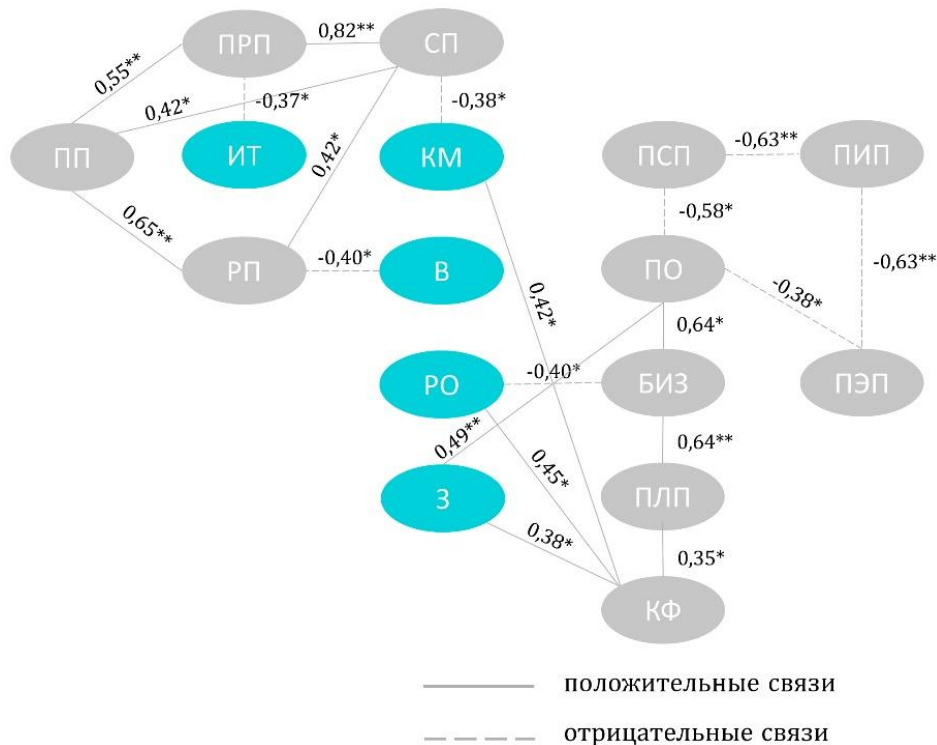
ПРП
0,82**
СП
0,55**
0,42*
-0,37*
-0,38*
ПП
ИТ
КМ
0,42*
ПСП
-0,63**
ПИП
0,65**
-0,58*
РП
-0,40*
В
ПО
-0,63**
0,42*
-0,38*
0,64*
РО
-0,40*
БИЗ
ПЭП
0,49**
0,45*
0,64**
З
ПЛП
0,38*
0,35*
КФ
положительные связи
отрицательные связи